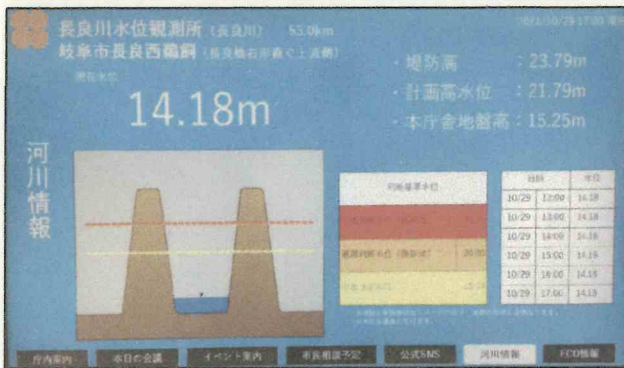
長良川水位観測所（長良川）　53.0km
岐阜市長良西鵜飼（長良橋右岸倉く上流側）

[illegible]

現在水位
14.18m

・堤防高　　：23.79m
・計画高水位　：21.79m
・本庁舎地盤高：15.25m

河川情報

| 河川基準水位 |
|---|
| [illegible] |
| 避難判断水位（警戒値）　20.00 |
| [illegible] |

| 日付 | | 水位 |
|---|---|---|
| 10/29 | 12:00 | 14.18 |
| 10/29 | 13:00 | 14.18 |
| 10/29 | 14:00 | 14.18 |
| 10/29 | 15:00 | 14.18 |
| 10/29 | 16:00 | 14.18 |
| 10/29 | 17:00 | 14.18 |

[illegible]

庁内案内　本日の会議　イベント案内　市長面談予定　公式SNS　河川情報　ECO情報